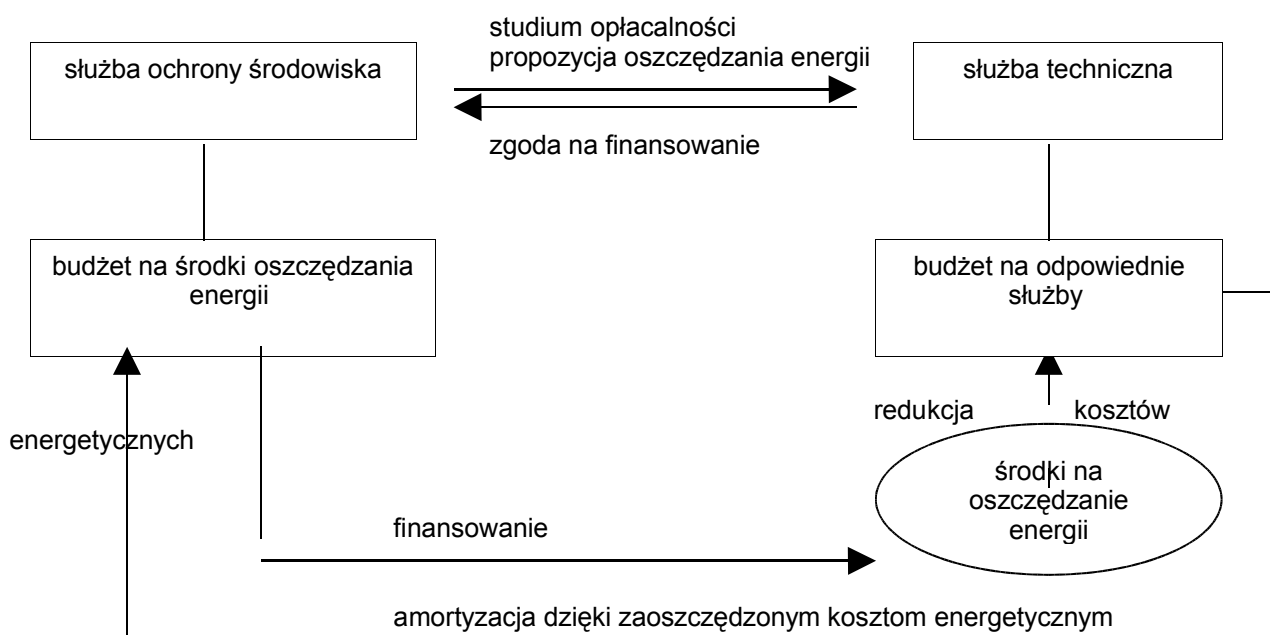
służba ochrony środowiska

studium opłacalności
propozycja oszczędzania energii

służba techniczna

zgoda na finansowanie

budżet na środki oszczędzania energii

budżet na odpowiednie służby

redukcja kosztów

energetycznych

środki na oszczędzanie energii

finansowanie

amortyzacja dzięki zaoszczędzonym kosztom energetycznym